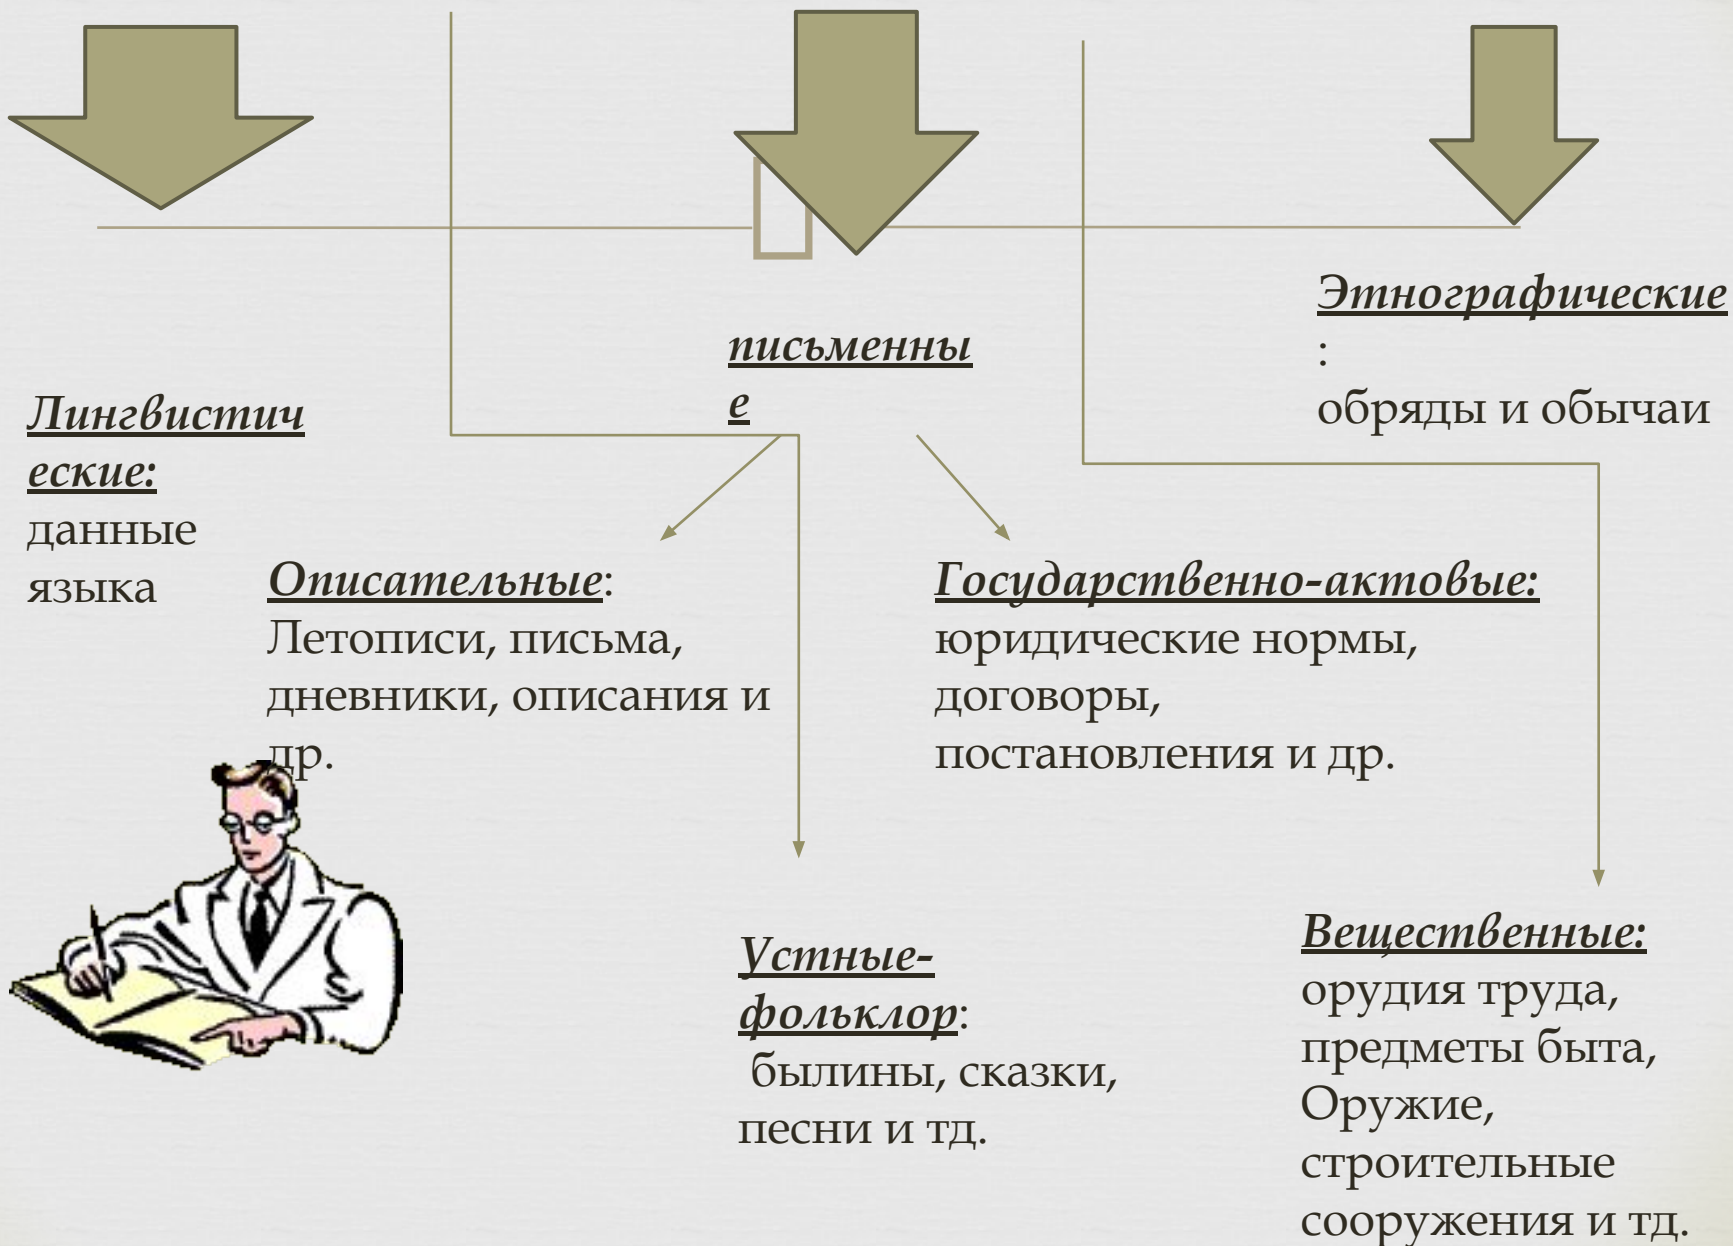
Этнографические: обряды и обычаи

письменные

Лингвистические: данные языка

Описательные: Летописи, письма, дневники, описания и др.

Государственно-актовые: юридические нормы, договоры, постановления и др.

Устные-фольклор: былины, сказки, песни и тд.

Вещественные: орудия труда, предметы быта, Оружие, строительные сооружения и тд.